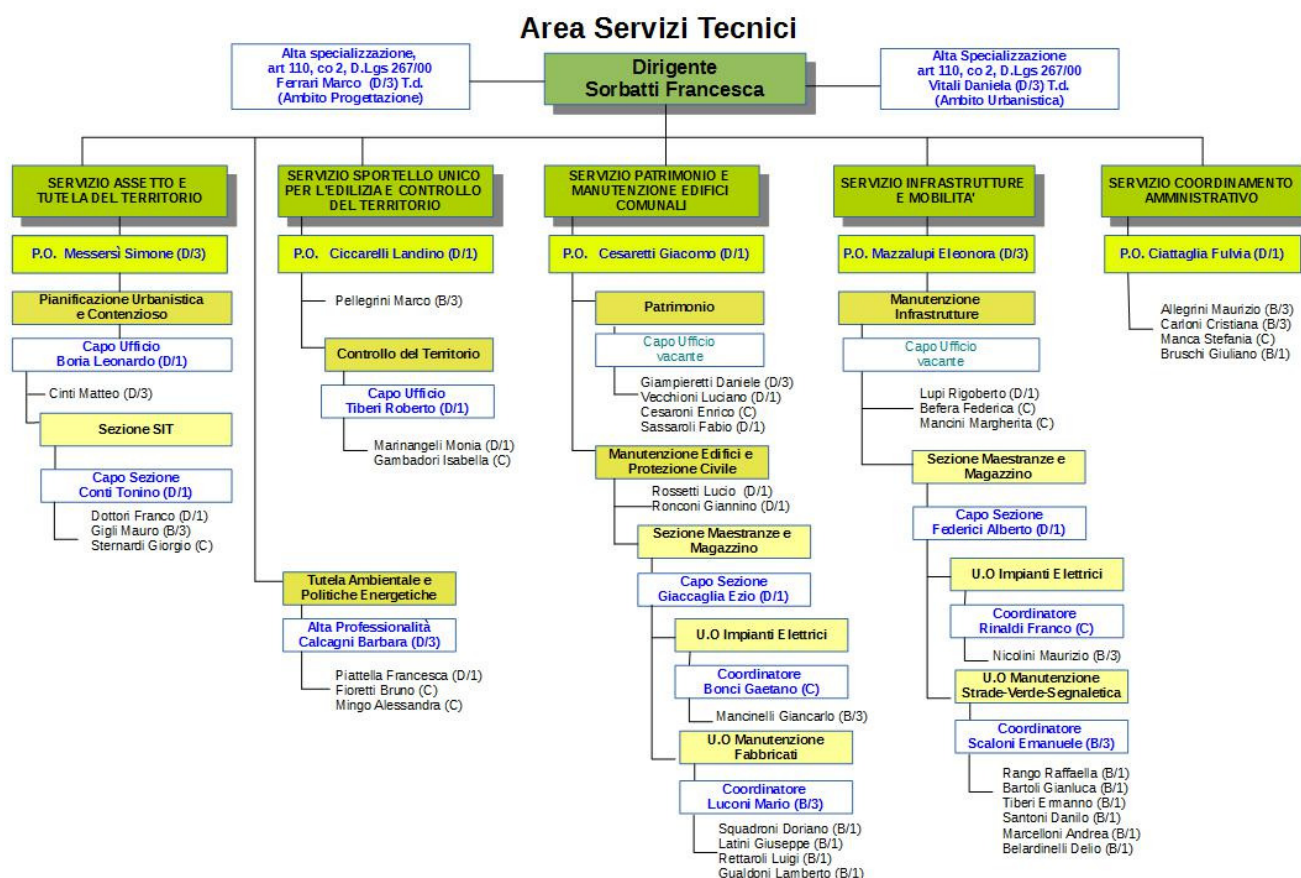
Area Servizi Tecnici

Alta specializzazione, art 110, co 2, D.Lgs 267/00
Ferrari Marco (D/3) T.d.
(Ambito Progettazione)

Dirigente
Sorbatti Francesca

Alta Specializzazione
art 110, co 2, D.Lgs 267/00
Vitali Daniela (D/3) T.d.
(Ambito Urbanistica)

SERVIZIO ASSETTO E TUTELA DEL TERRITORIO

P.O. Messersì Simone (D/3)

Pianificazione Urbanistica e Contenzioso

Capo Ufficio
Boria Leonardo (D/1)

Cinti Matteo (D/3)

Sezione SIT

Capo Sezione
Conti Tonino (D/1)

Dottori Franco (D/1)
Gigli Mauro (B/3)
Sternardi Giorgio (C)

SERVIZIO SPORTELLO UNICO PER L'EDILIZIA E CONTROLLO DEL TERRITORIO

P.O. Ciccarelli Landino (D/1)

Pellegrini Marco (B/3)

Controllo del Territorio

Capo Ufficio
Tiberi Roberto (D/1)

Marinangeli Monia (D/1)
Gambadori Isabella (C)

Tutela Ambientale e Politiche Energetiche

Alta Professionalità
Calcagni Barbara (D/3)

Piattella Francesca (D/1)
Fioretti Bruno (C)
Mingo Alessandra (C)

SERVIZIO PATRIMONIO E MANUTENZIONE EDIFICI COMUNALI

P.O. Cesaretti Giacomo (D/1)

Patrimonio

Capo Ufficio
vacante

Giampieretti Daniele (D/3)
Vecchioni Luciano (D/1)
Cesaroni Enrico (C)
Sassaroli Fabio (D/1)

Manutenzione Edifici e Protezione Civile

Rossetti Lucio (D/1)
Ronconi Giannino (D/1)

Sezione Maestranze e Magazzino

Capo Sezione
Giaccaglia Ezio (D/1)

U.O Impianti Elettrici

Coordinatore
Bonci Gaetano (C)

Mancinelli Giancarlo (B/3)

U.O Manutenzione Fabbricati

Coordinatore
Luconi Mario (B/3)

Squadroni Doriano (B/1)
Latini Giuseppe (B/1)
Rettaroli Luigi (B/1)
Gualdoni Lamberto (B/1)

SERVIZIO INFRASTRUTTURE E MOBILITA'

P.O. Mazzalupi Eleonora (D/3)

Manutenzione Infrastrutture

Capo Ufficio
vacante

Lupi Rigoberto (D/1)
Befera Federica (C)
Mancini Margherita (C)

Sezione Maestranze e Magazzino

Capo Sezione
Federici Alberto (D/1)

U.O Impianti Elettrici

Coordinatore
Rinaldi Franco (C)

Nicolini Maurizio (B/3)

U.O Manutenzione Strade-Verde-Segnaletica

Coordinatore
Scaloni Emanuele (B/3)

Rango Raffaella (B/1)
Bartoli Gianluca (B/1)
Tiberi Ermanno (B/1)
Santoni Danilo (B/1)
Marcelloni Andrea (B/1)
Belardinelli Delio (B/1)

SERVIZIO COORDINAMENTO AMMINISTRATIVO

P.O. Ciattaglia Fulvia (D/1)

Allegrini Maurizio (B/3)
Carloni Cristiana (B/3)
Manca Stefania (C)
Bruschi Giuliano (B/1)